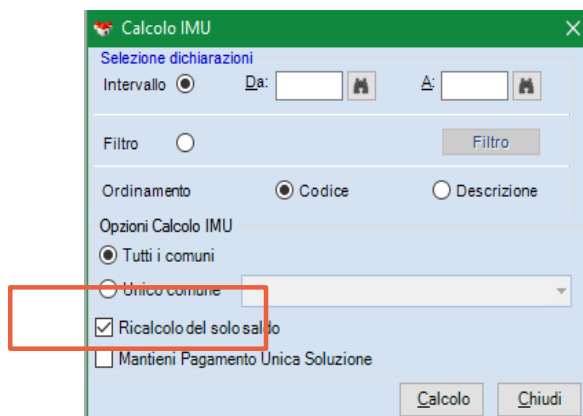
Calcolo IMU

Selezione dichiarazioni

Intervallo

Da:

A:

Filtro

Filtro

Ordinamento

Codice

Descrizione

Opzioni Calcolo IMU

Tutti i comuni

Unico comune

Ricalcolo del solo saldo

Mantieni Pagamento Unica Soluzione

Calcolo

Chiudi